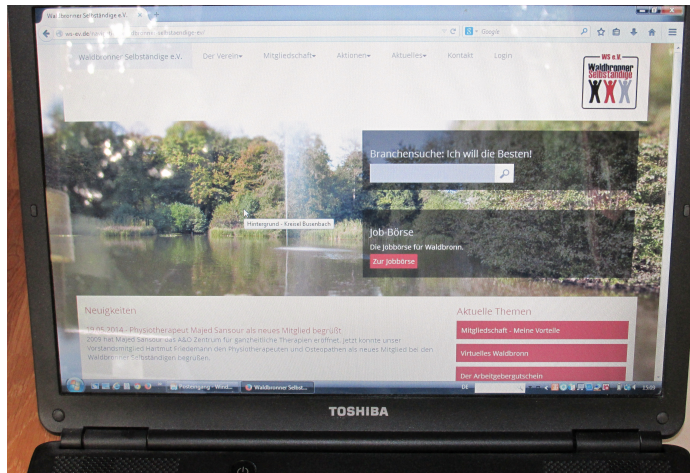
Waldbronner Selbständige e.V.

ws-ev.de/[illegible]-selbstaendige-ev/

Google

Waldbronner Selbständige e.V.

Der Verein▾

Mitgliedschaft▾

Aktionen▾

Aktuelles▾

Kontakt

Login

WS e.V.
Waldbronner Selbständige

Branchensuche: Ich will die Besten!

Hintergrund - Kreisel Busenbach

Job-Börse

Die Jobbörse für Waldbronn.

Zur Jobbörse

Neuigkeiten

19.05.2014 - Physiotherapeut Majed Sansour als neues Mitglied begrüßt

2009 hat Majed Sansour das A&O Zentrum für ganzheitliche Therapien eröffnet. Jetzt konnte unser Vorstandsmitglied Hartmut Friedemann den Physiotherapeuten und Osteopathen als neues Mitglied bei den Waldbronner Selbständigen begrüßen.

Aktuelle Themen

Mitgliedschaft - Meine Vorteile

Virtuelles Waldbronn

Der Arbeitgebergutschein

Posteingang - Wind...

Waldbronner Selbst...

13:09

TOSHIBA